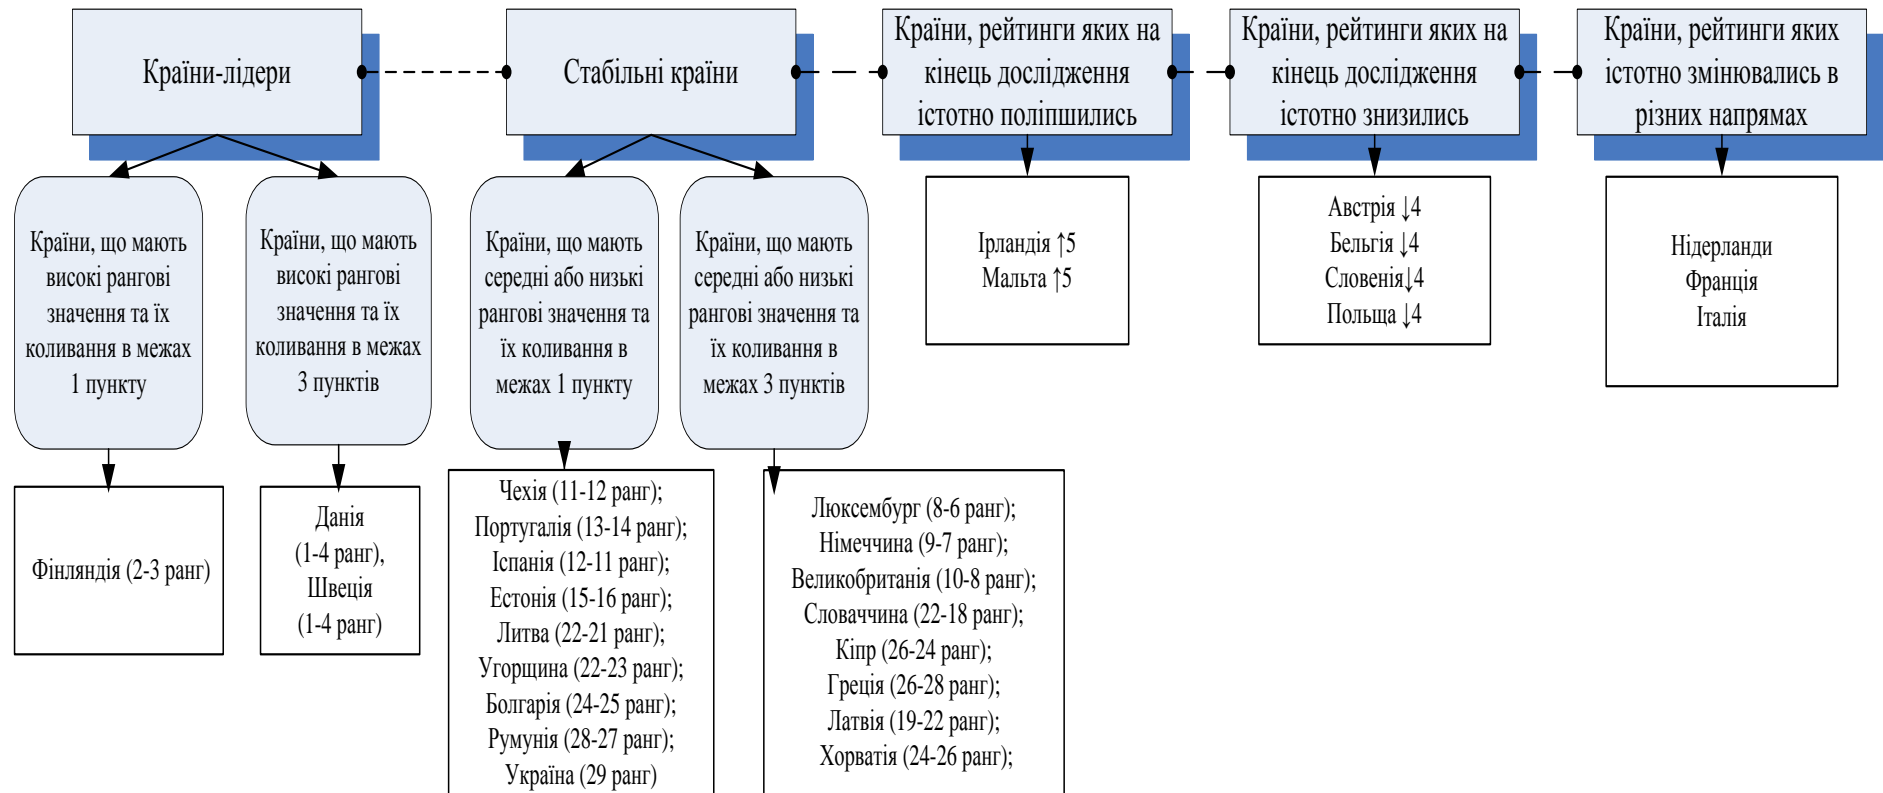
Країни-лідери

Стабільні країни

Країни, рейтинги яких на кінець дослідження істотно поліпшились

Країни, рейтинги яких на кінець дослідження істотно знизились

Країни, рейтинги яких істотно змінювались в різних напрямах

Країни, що мають високі рангові значення та їх коливання в межах 1 пункту

Країни, що мають високі рангові значення та їх коливання в межах 3 пунктів

Країни, що мають середні або низькі рангові значення та їх коливання в межах 1 пункту

Країни, що мають середні або низькі рангові значення та їх коливання в межах 3 пунктів

Ірландія ↑5
Мальта ↑5

Австрія ↓4
Бельгія ↓4
Словенія↓4
Польща ↓4

Нідерланди
Франція
Італія

Фінляндія (2-3 ранг)

Данія
(1-4 ранг),
Швеція
(1-4 ранг)

Чехія (11-12 ранг);
Португалія (13-14 ранг);
Іспанія (12-11 ранг);
Естонія (15-16 ранг);
Литва (22-21 ранг);
Угорщина (22-23 ранг);
Болгарія (24-25 ранг);
Румунія (28-27 ранг);
Україна (29 ранг)

Люксембург (8-6 ранг);
Німеччина (9-7 ранг);
Великобританія (10-8 ранг);
Словаччина (22-18 ранг);
Кіпр (26-24 ранг);
Греція (26-28 ранг);
Латвія (19-22 ранг);
Хорватія (24-26 ранг);